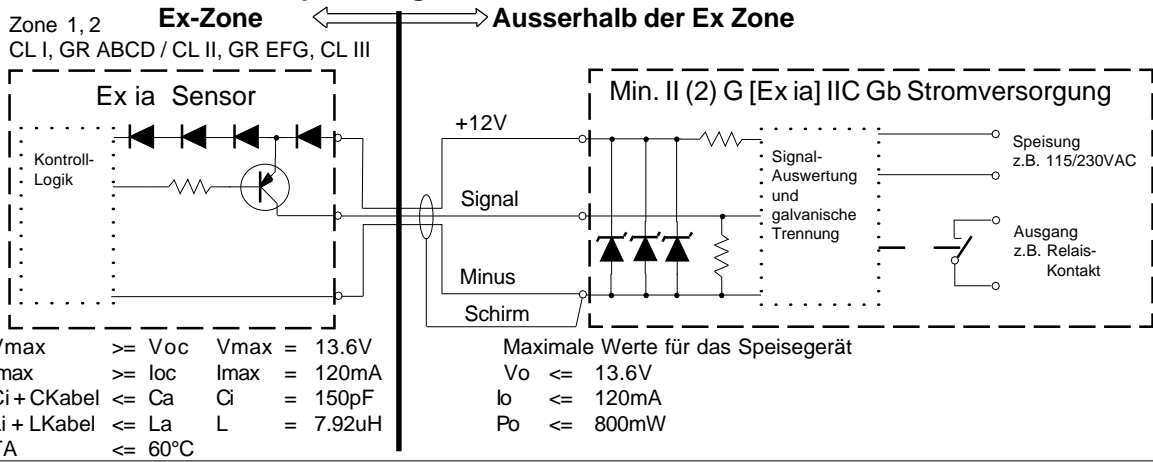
Zone 1, 2
CL I, GR ABCD / CL II, GR EFG, CL III

Ex-Zone

Ausserhalb der Ex Zone

Ex ia Sensor

Kontroll-Logik

+12V

Signal

Minus

Schirm

Min. II (2) G [Ex ia] IIC Gb Stromversorgung

Signal-Auswertung und galvanische Trennung

Speisung z.B. 115/230VAC

Ausgang z.B. Relais-Kontakt

| Vmax | >= Voc | Vmax | = | 13.6V |
|---|---|---|---|---|
| Imax | >= Ioc | Imax | = | 120mA |
| Ci + CKabel | <= Ca | Ci | = | 150pF |
| Li + LKabel | <= La | L | = | 7.92uH |
| TA | <= 60°C | | | |

Maximale Werte für das Speisegerät

| Vo | <= | 13.6V |
|---|---|---|
| Io | <= | 120mA |
| Po | <= | 800mW |